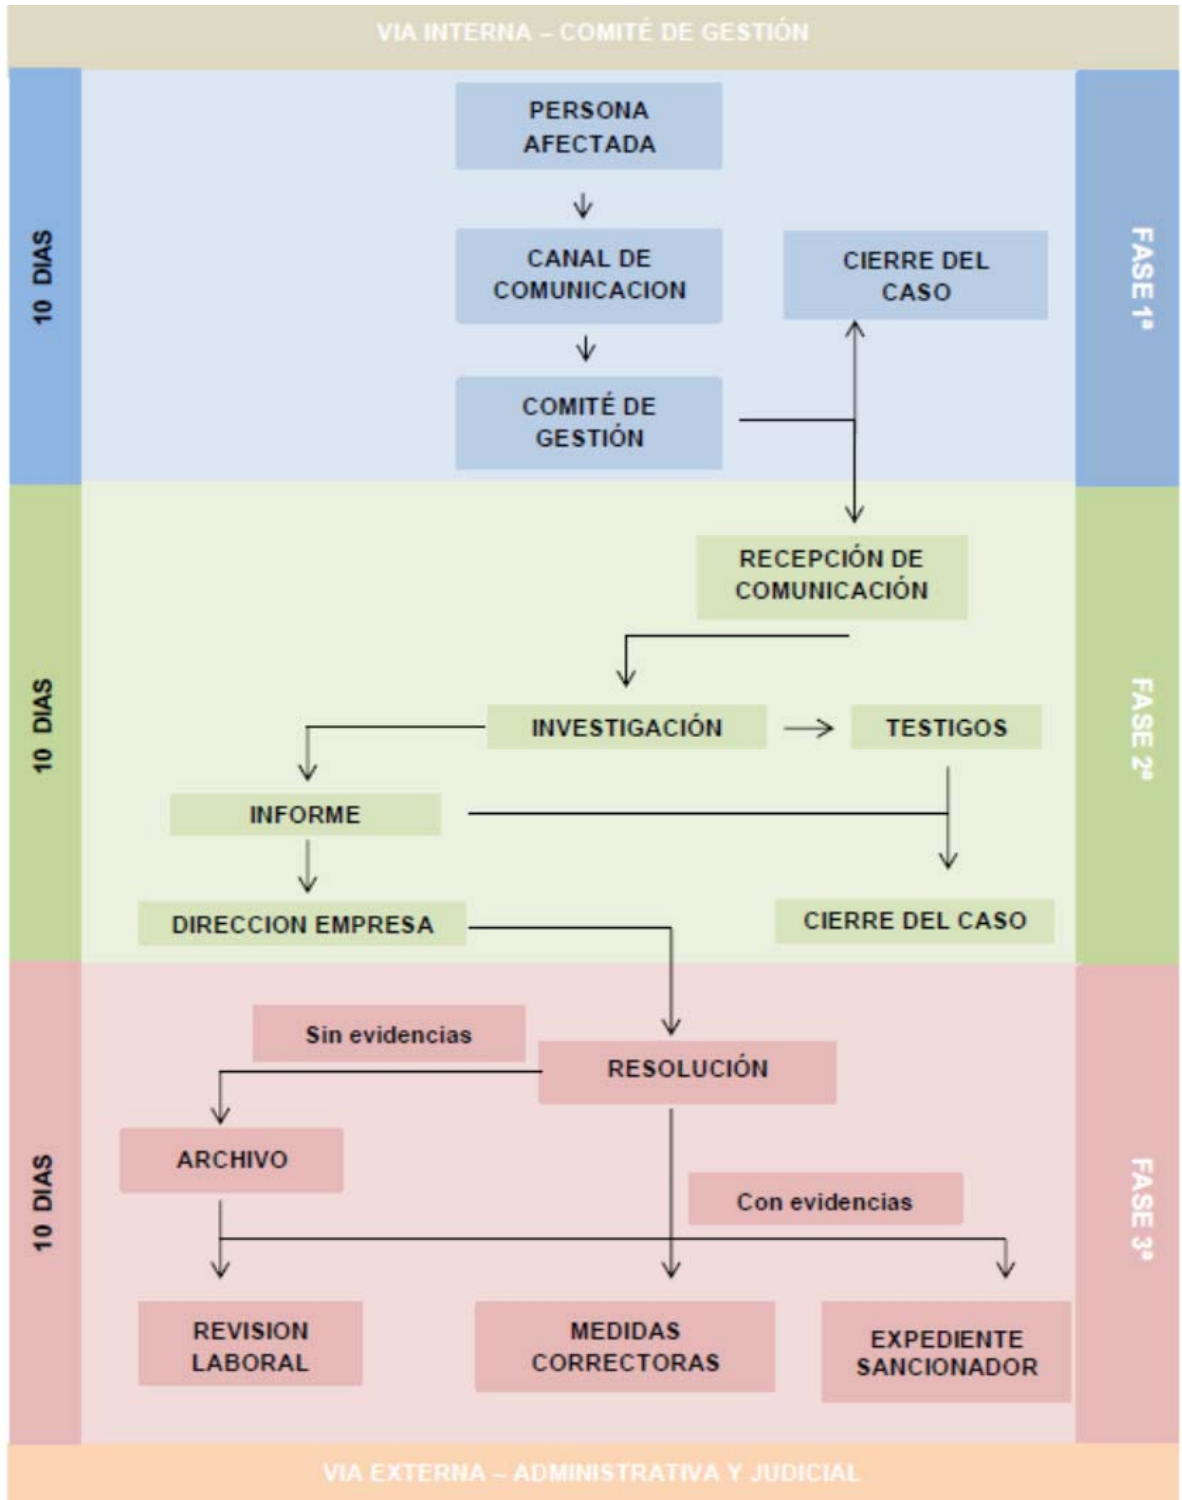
VIA INTERNA – COMITÉ DE GESTIÓN

10 DIAS

PERSONA AFECTADA

CANAL DE COMUNICACION

CIERRE DEL CASO

COMITÉ DE GESTIÓN

FASE 1ª

10 DIAS

RECEPCIÓN DE COMUNICACIÓN

INVESTIGACIÓN

TESTIGOS

INFORME

DIRECCION EMPRESA

CIERRE DEL CASO

FASE 2ª

10 DIAS

Sin evidencias

RESOLUCIÓN

ARCHIVO

Con evidencias

REVISION LABORAL

MEDIDAS CORRECTORAS

EXPEDIENTE SANCIONADOR

FASE 3ª

VIA EXTERNA – ADMINISTRATIVA Y JUDICIAL